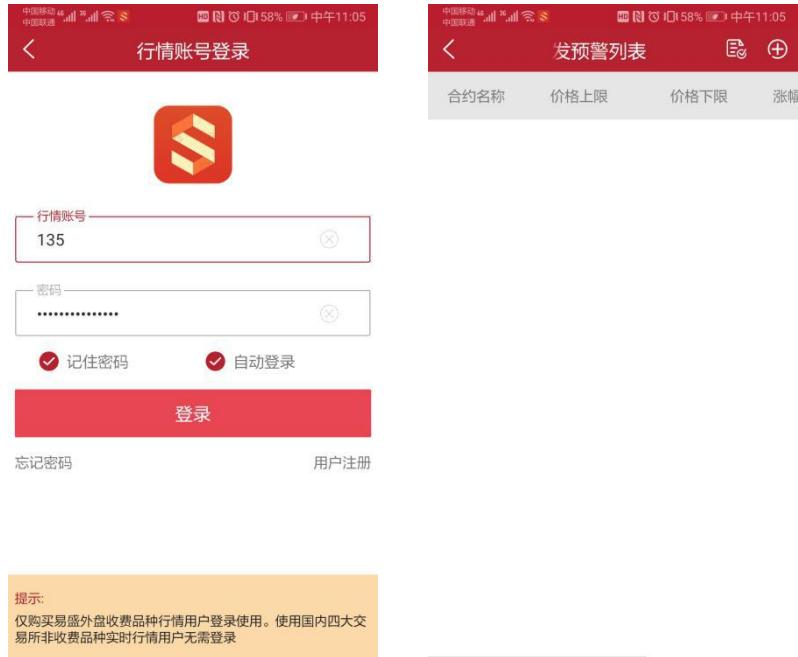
中国移动 中国联通 58% 中午11:05

行情账号登录

行情账号
135

密码
•••••••••••••••

记住密码
自动登录

登录

忘记密码
用户注册

提示:
仅购买易盛外盘收费品种行情用户登录使用。使用国内四大交易所非收费品种实时行情用户无需登录

中国移动 中国联通 58% 中午11:05

发预警列表

| 合约名称 | 价格上限 | 价格下限 | 涨幅 |
|---|---|---|---|